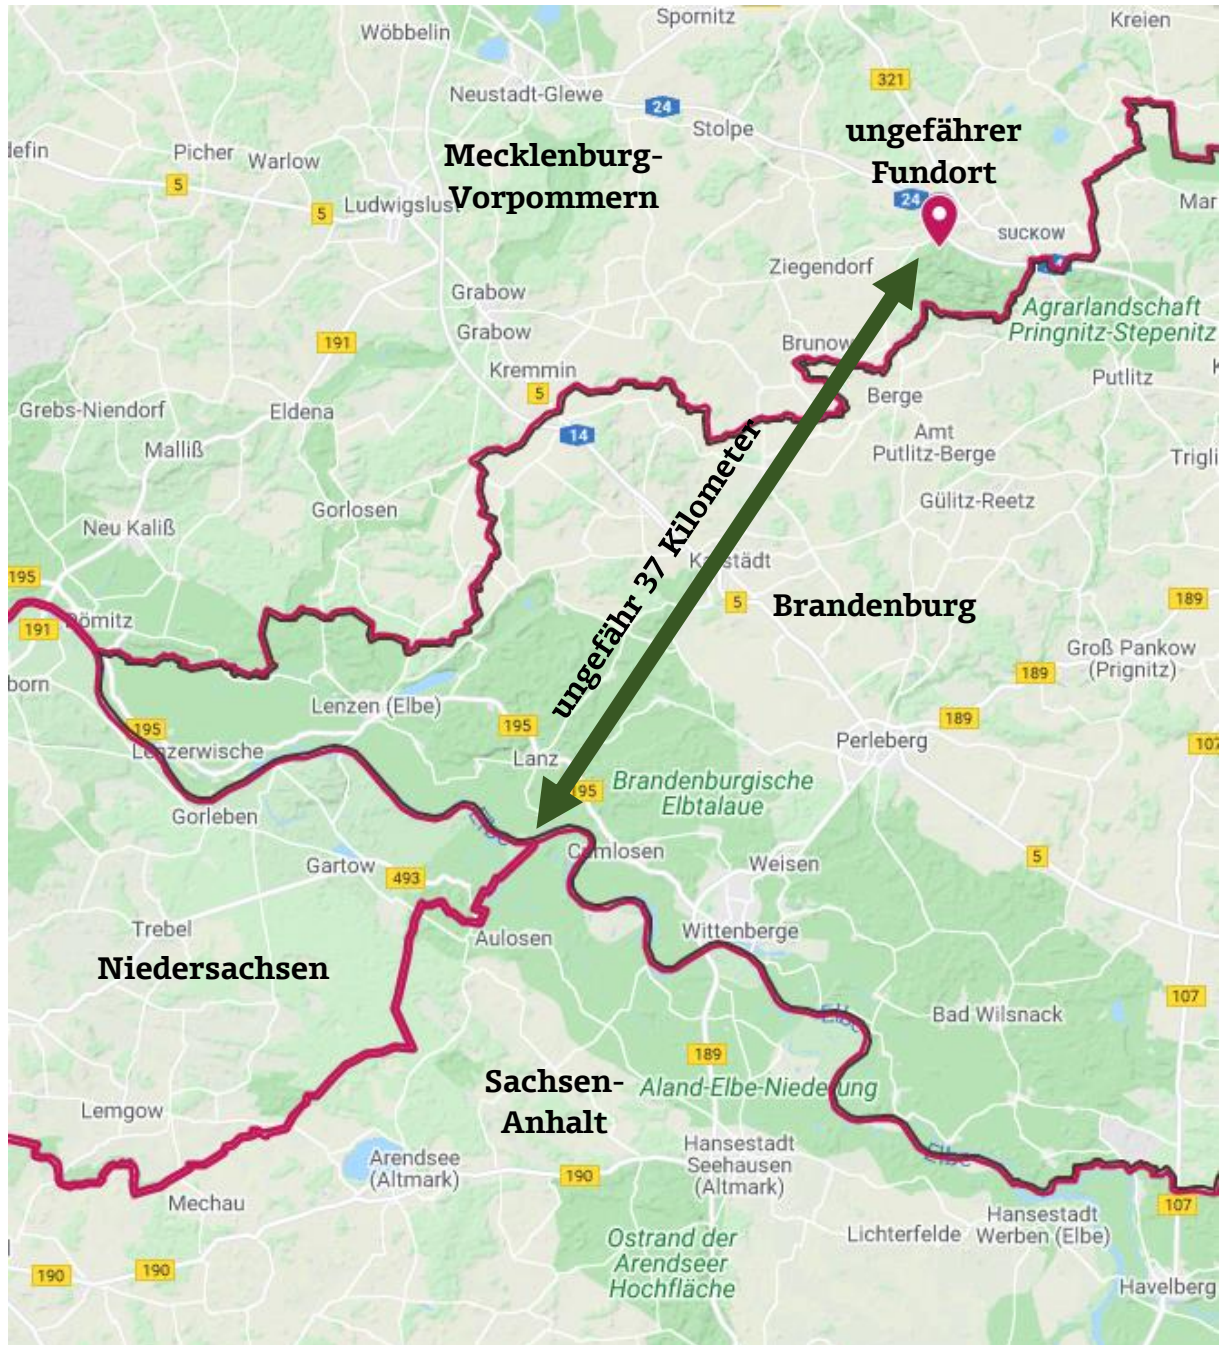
Spornitz
Kreien
Wöbbelin
321
Neustadt-Glewe
24
Stolpe
ungefährer Fundort
lefin
Picher
Warlow
Mecklenburg-Vorpommern
5
5
Ludwigslust
24
Mar
SUCKOW
Ziegendorf
Agrarlandschaft Pringnitz-Stepenitz
Grabow
Grabow
191
Brunow
Kremmin
5
Putlitz
Berge
Grebs-Niendorf
Eldena
Amt Putlitz-Berge
14
Malliß
Trigl
ungefähr 37 Kilometer
Gülitz-Reetz
Gorlosen
Neu Kaliß
Karstädt
195
5
Brandenburg
189
191
Dömitz
Groß Pankow (Prignitz)
189
born
Lenzen (Elbe)
195
189
195
Lenzerwische
Perleberg
107
Lanz
195
Brandenburgische Elbtalaue
Gorleben
Cumlosen
Gartow
Weisen
493
5
Trebel
Aulosen
Wittenberge
Niedersachsen
107
Bad Wilsnack
Elbe
189
Sachsen-Anhalt
Aland-Elbe-Niederung
Lemgow
Hansestadt Seehausen (Altmark)
Arendsee (Altmark)
190
Elbe
Mechau
Hansestadt Werben (Elbe)
107
Lichterfelde
Ostrand der Arendseer Hochfläche
190
190
Havelberg